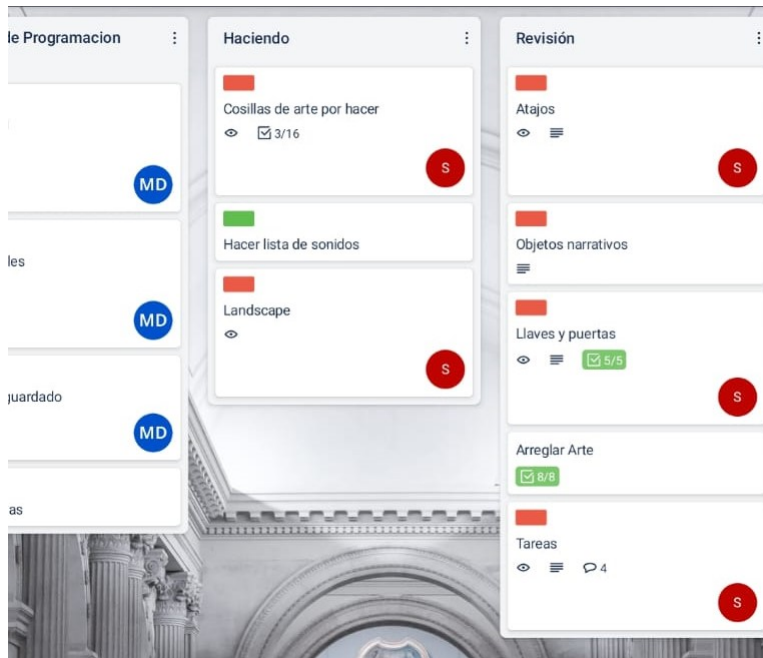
le Programacion ⋮

MD

les

MD

guardado

MD

as

Haciendo ⋮

Cosillas de arte por hacer

3/16

S

Hacer lista de sonidos

Landscape

S

Revisión ⋮

Atajos

S

Objetos narrativos

Llaves y puertas

5/5

S

Arreglar Arte

8/8

Tareas

4

S